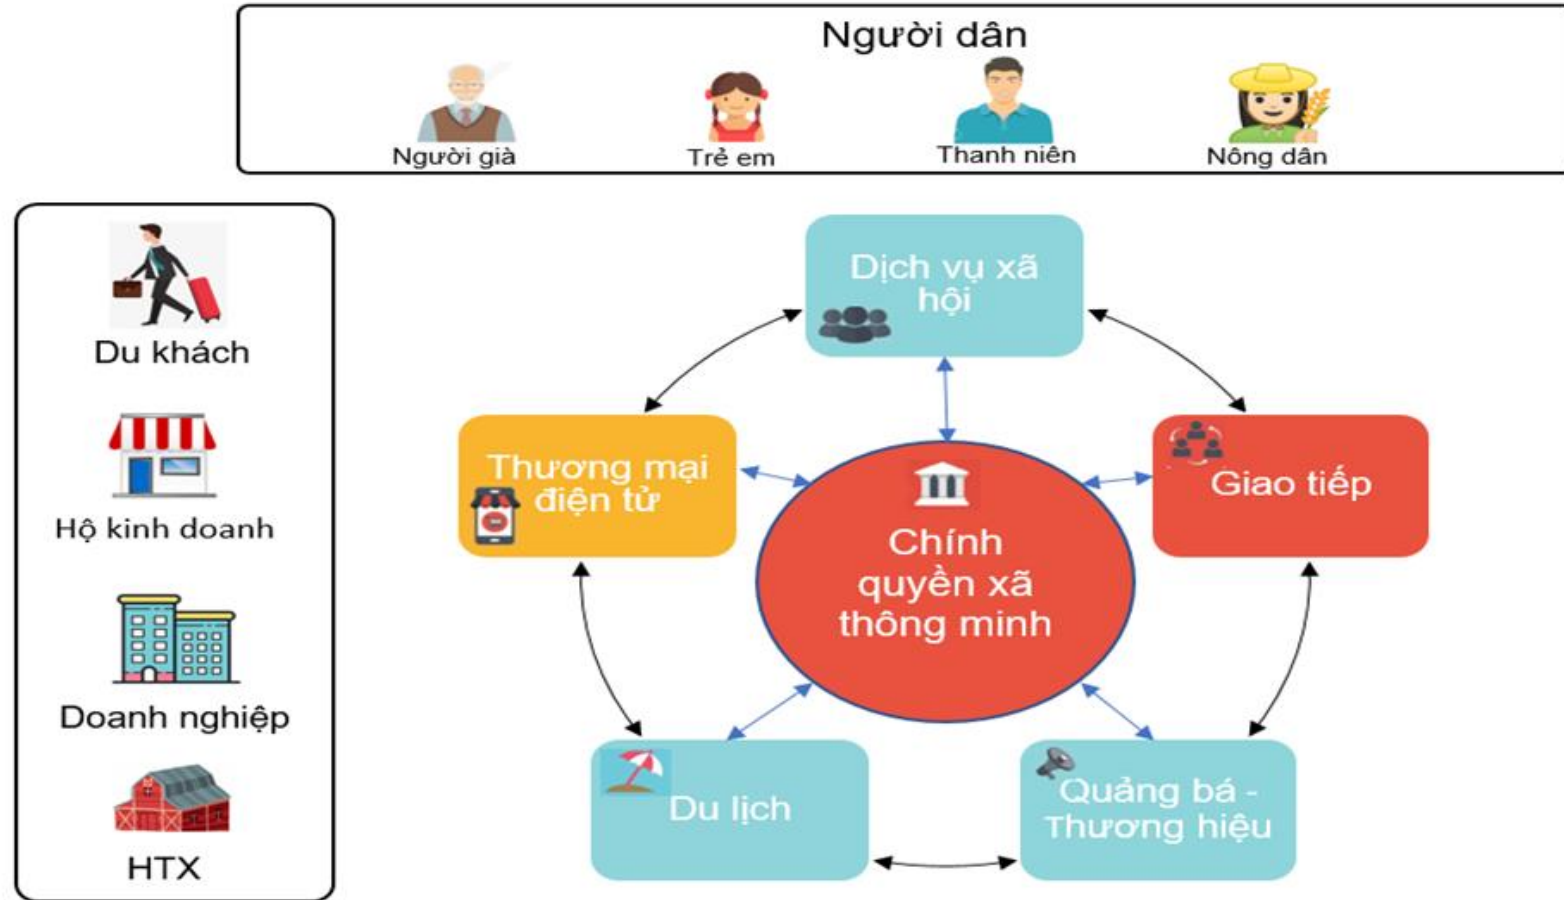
Người dân

Người già

Trẻ em

Thanh niên

Nông dân

Du khách

Hộ kinh doanh

Doanh nghiệp

HTX

Dịch vụ xã hội

Thương mại điện tử

Giao tiếp

Chính quyền xã thông minh

Du lịch

Quảng bá - Thương hiệu